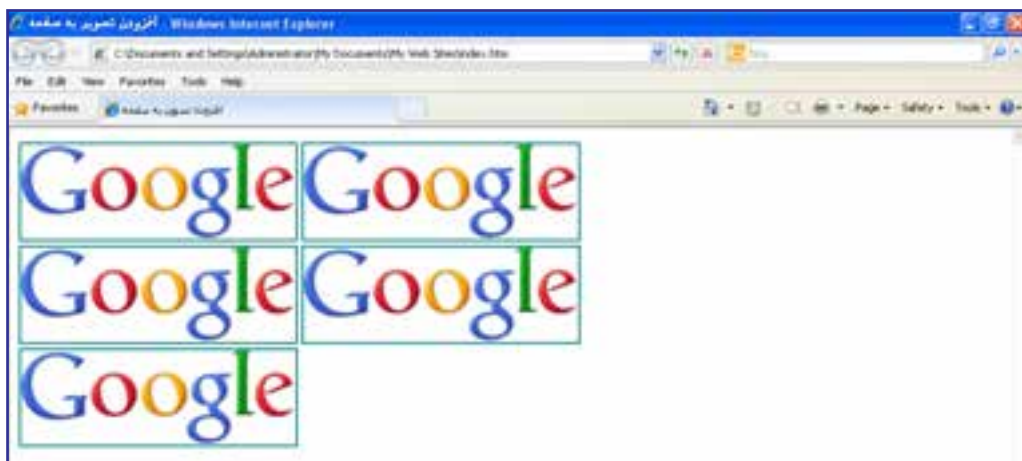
افزودن تصویر به صفحه - Windows Internet Explorer

C:\Documents and Settings\Administrator\My Documents\My Web Sites\index.htm

File Edit View Favorites Tools Help

Favorites

افزودن تصویر به صفحه

Page ▾ Safety ▾ Tools ▾

Google Google

Google Google

Google